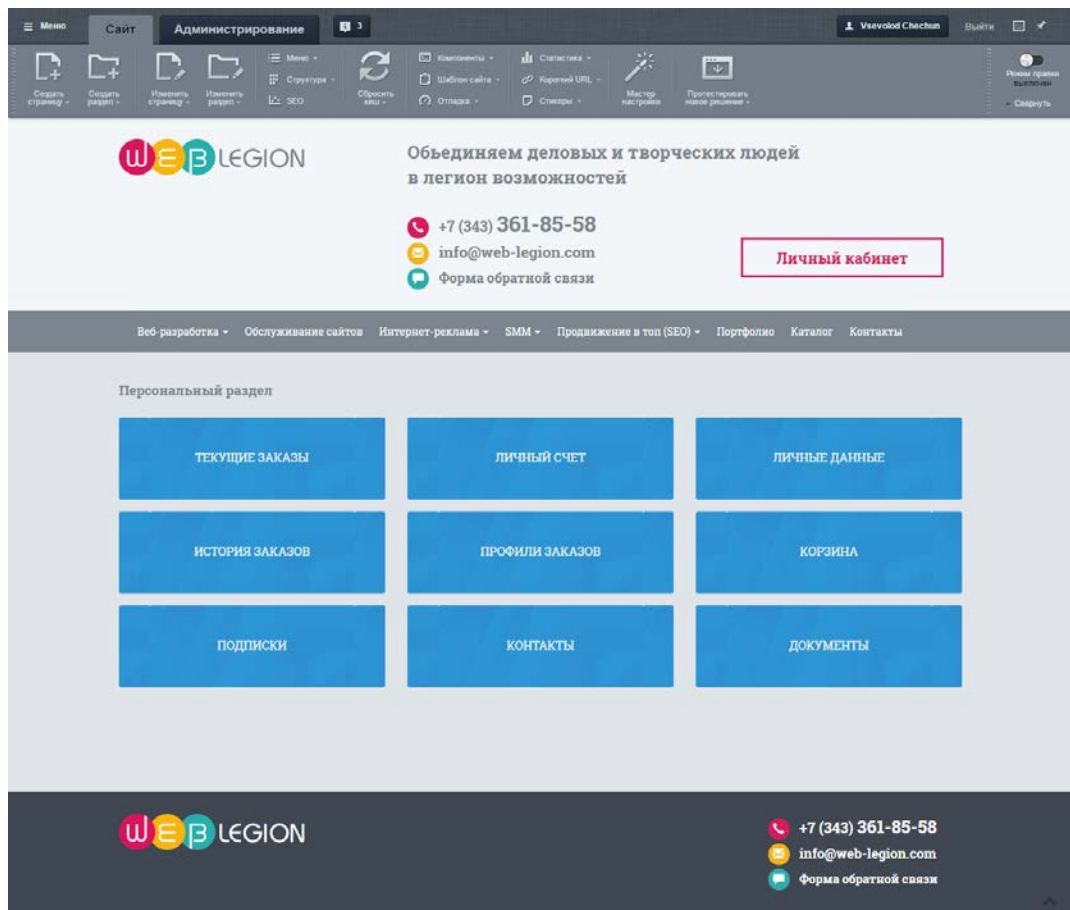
≡ Меню Сайт Администрирование 3 Vsevolod Chechun Выйти

Создать страницу Создать раздел Изменить страницу Изменить раздел Меню Структура SEO Сбросить кеш Компоненты Шаблон сайта Отладка Статистика Короткий URL Стикеры Мастер настройки Протестировать новое решение Режим правки выключен Свернуть

WEB LEGION

Объединяем деловых и творческих людей в легион возможностей

+7 (343) 361-85-58
info@web-legion.com
Форма обратной связи

Личный кабинет

Веб-разработка Обслуживание сайтов Интернет-реклама SMM Продвижение в топ (SEO) Портфолио Каталог Контакты

Персональный раздел

ТЕКУЩИЕ ЗАКАЗЫ
ЛИЧНЫЙ СЧЕТ
ЛИЧНЫЕ ДАННЫЕ
ИСТОРИЯ ЗАКАЗОВ
ПРОФИЛИ ЗАКАЗОВ
КОРЗИНА
ПОДПИСКИ
КОНТАКТЫ
ДОКУМЕНТЫ

WEB LEGION

+7 (343) 361-85-58
info@web-legion.com
Форма обратной связи